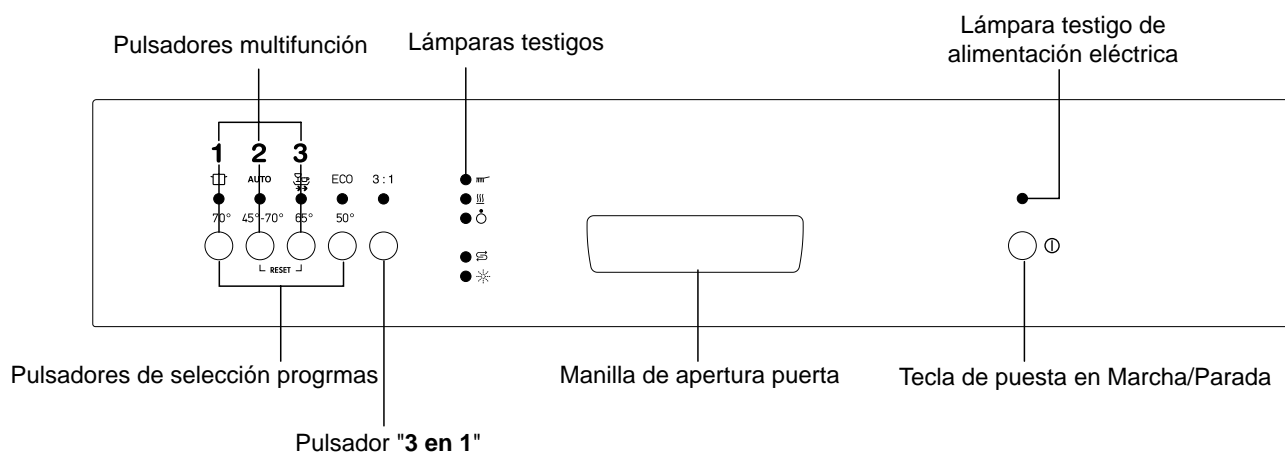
Pulsadores multifunción

Lámparas testigos

Lámpara testigo de alimentación eléctrica

1 2 3

AUTO ECO 3 : 1

70° 45°-70° 65° 50°

RESET

Pulsadores de selección progrmas

Pulsador "**3 en 1**"

Manilla de apertura puerta

Tecla de puesta en Marcha/Parada